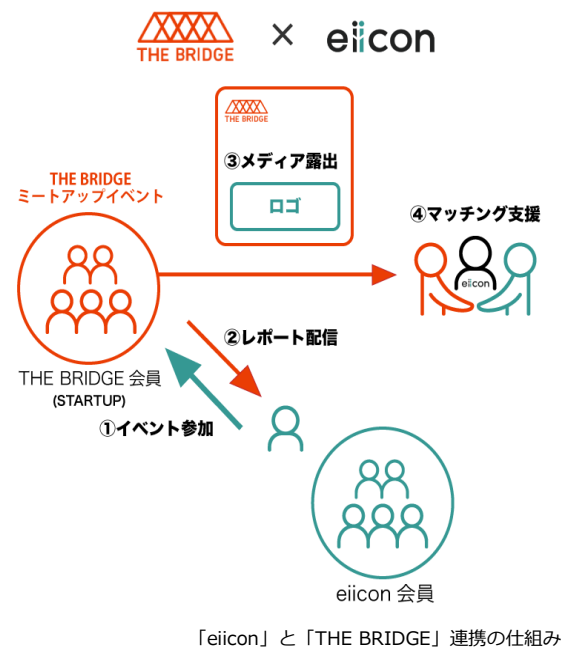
THE BRIDGE × eiicon

THE BRIDGE

③メディア露出

ロゴ

THE BRIDGE
ミートアップイベント

④マッチング支援

eiicon

②レポート配信

THE BRIDGE 会員
(STARTUP)

①イベント参加

eiicon 会員

「eiicon」と「THE BRIDGE」連携の仕組み